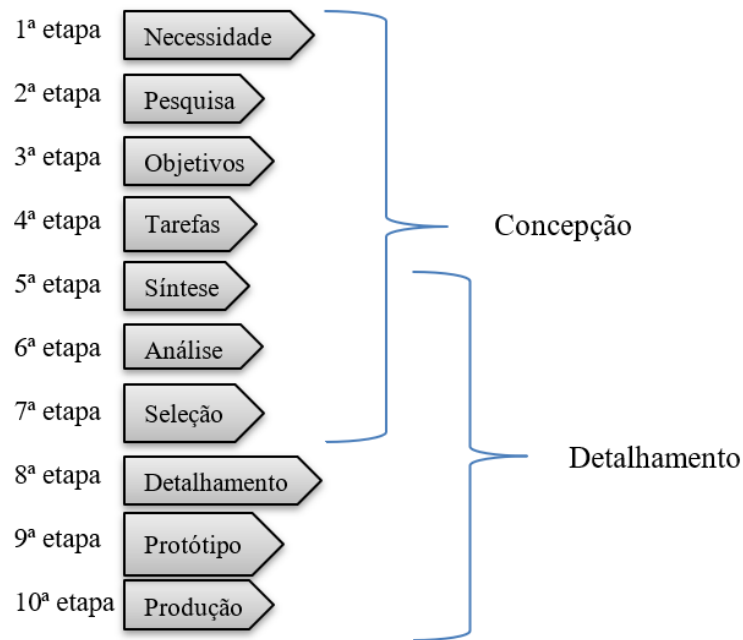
1ª etapa Necessidade
2ª etapa Pesquisa
3ª etapa Objetivos
4ª etapa Tarefas
5ª etapa Síntese
6ª etapa Análise
7ª etapa Seleção
8ª etapa Detalhamento
9ª etapa Protótipo
10ª etapa Produção

Concepção

Detalhamento